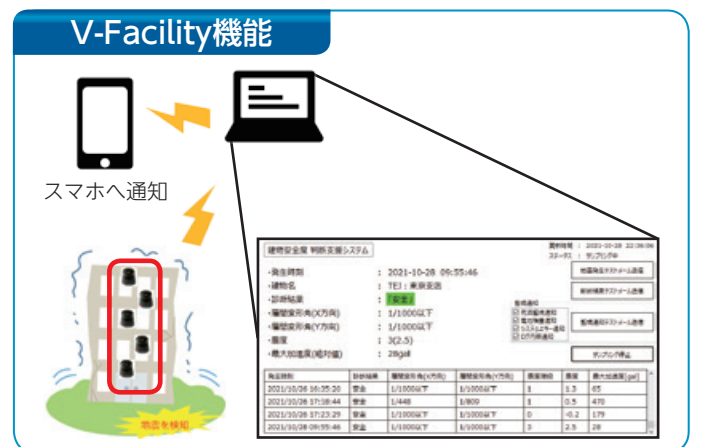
V-Facility機能

スマホへ通知

地震を検知

建物安全度 判断支援システム

更新時刻 : 2021-10-28 22:36:06
ステータス : サンプリング中

・発生時刻 : 2021-10-28 09:55:46
・建物名 : TEJ : 東京支店
・診断結果 : 「安全」
・層間変形角(X方向) : 1/1000以下
・層間変形角(Y方向) : 1/1000以下
・震度 : 3(2.5)
・最大加速度(絶対値) : 28gal

地震発生テストメール送信
前回情報テストメール送信
監視通知テストメール送信

監視通知
☑ 地震監視通知
☑ 電力喪失通知
☑ システムエラー通知
☑ ログ容量通知

サンプリング停止

| 発生時刻 | 診断結果 | 層間変形角(X方向) | 層間変形角(Y方向) | 震度階級 | 震度 | 最大加速度[gal] |
|---|---|---|---|---|---|---|
| 2021/10/26 16:35:20 | 安全 | 1/1000以下 | 1/1000以下 | 1 | 1.3 | 65 |
| 2021/10/28 17:18:44 | 安全 | 1/448 | 1/809 | 1 | 0.5 | 470 |
| 2021/10/28 17:23:29 | 安全 | 1/1000以下 | 1/1000以下 | 0 | -0.2 | 179 |
| 2021/10/28 09:55:46 | 安全 | 1/1000以下 | 1/1000以下 | 3 | 2.5 | 28 |